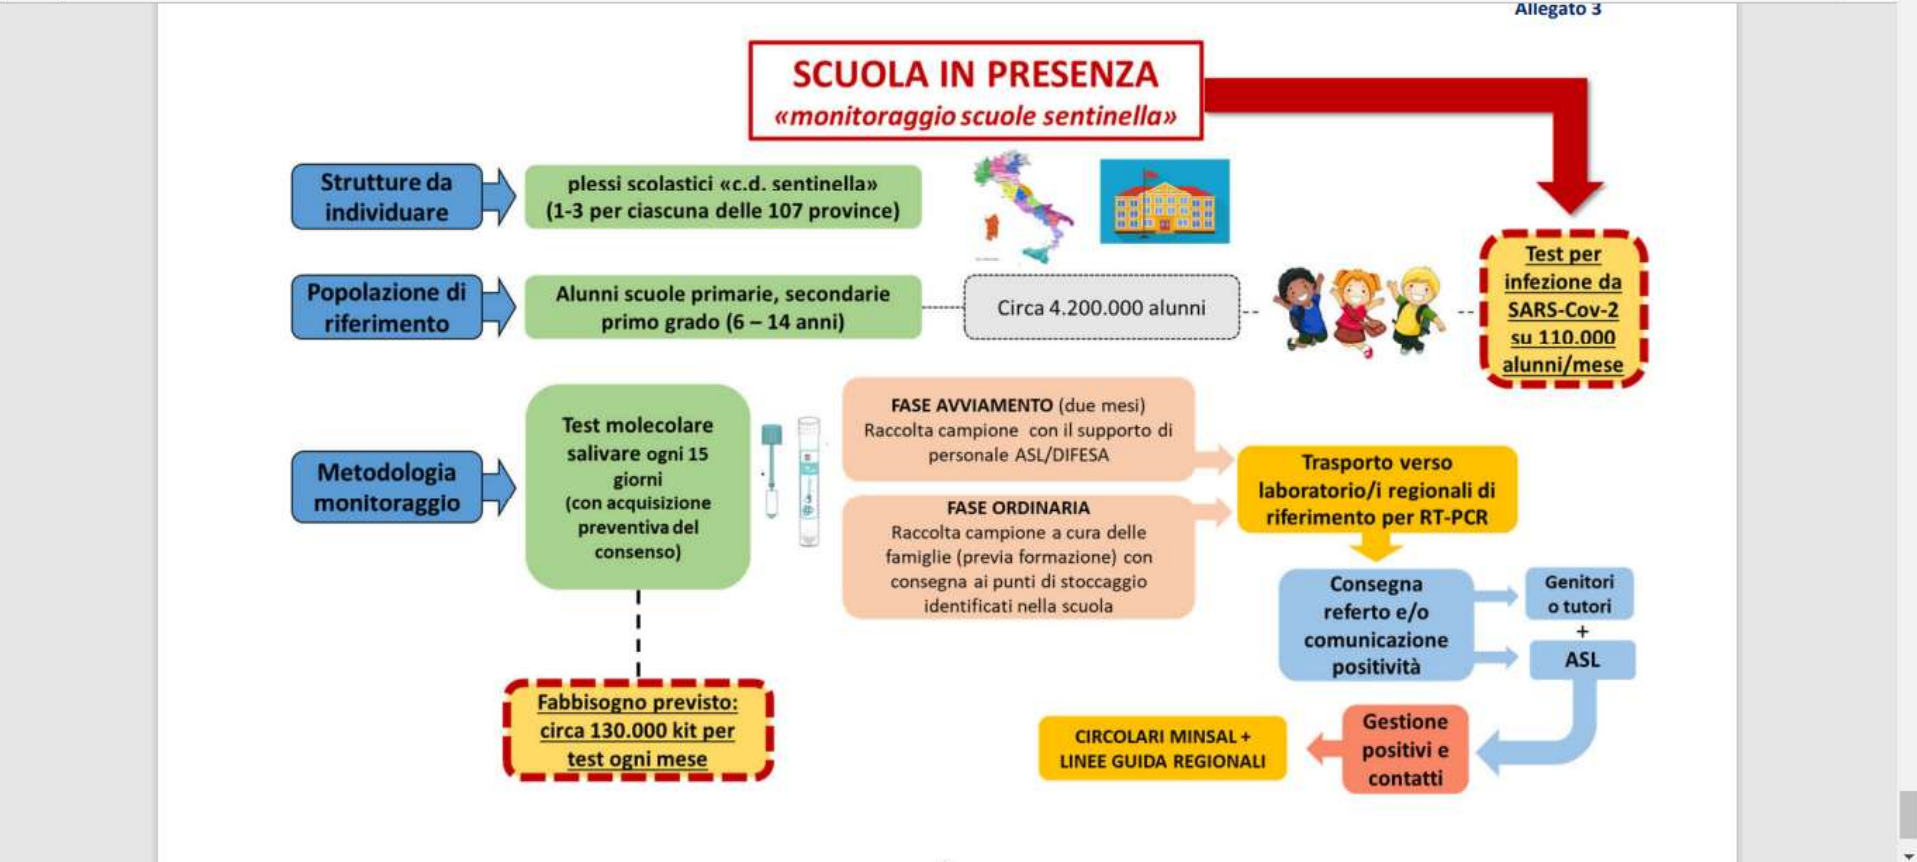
Allegato 3

SCUOLA IN PRESENZA
«monitoraggio scuole sentinella»

Strutture da individuare

plessi scolastici «c.d. sentinella» (1-3 per ciascuna delle 107 province)

Popolazione di riferimento

Alunni scuole primarie, secondarie primo grado (6 – 14 anni)

Circa 4.200.000 alunni

Test per infezione da SARS-Cov-2 su 110.000 alunni/mese

Metodologia monitoraggio

Test molecolare salivare ogni 15 giorni (con acquisizione preventiva del consenso)

FASE AVVIAMENTO (due mesi)
Raccolta campione con il supporto di personale ASL/DIFESA

FASE ORDINARIA
Raccolta campione a cura delle famiglie (previa formazione) con consegna ai punti di stoccaggio identificati nella scuola

Trasporto verso laboratorio/i regionali di riferimento per RT-PCR

Consegna referto e/o comunicazione positività

Genitori o tutori
+
ASL

Fabbisogno previsto: circa 130.000 kit per test ogni mese

CIRCOLARI MINSAL + LINEE GUIDA REGIONALI

Gestione positivi e contatti